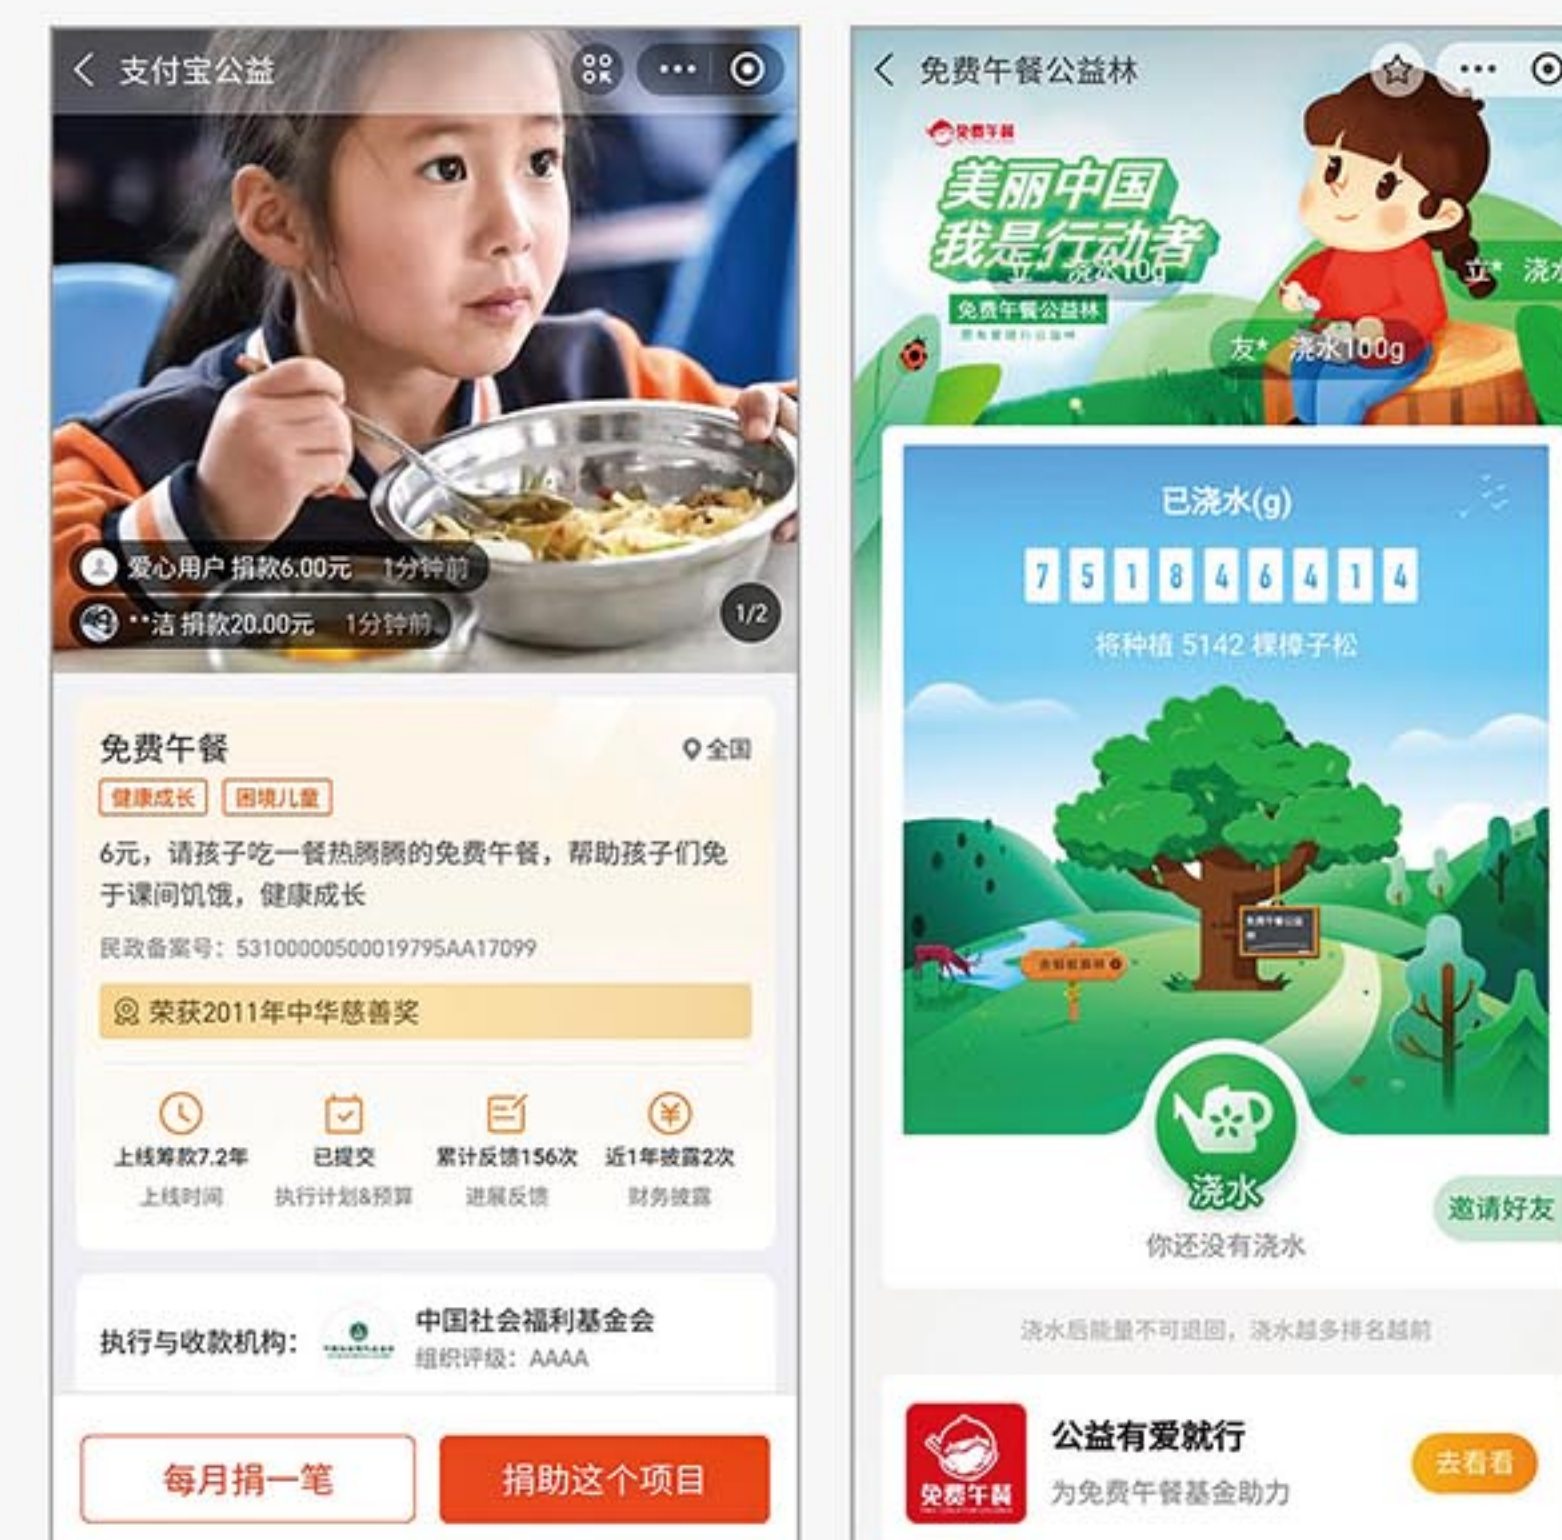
支付宝公益

爱心用户 捐款6.00元 1分钟前
**洁 捐款20.00元 1分钟前
1/2

免费午餐
全国
健康成长 困境儿童
6元，请孩子吃一餐热腾腾的免费午餐，帮助孩子们免于课间饥饿，健康成长
民政备案号：53100000500019795AA17099
荣获2011年中华慈善奖

| 上线筹款7.2年 | 已提交 | 累计反馈156次 | 近1年披露2次 |
|---|---|---|---|
| 上线时间 | 执行计划&预算 | 进展反馈 | 财务披露 |

执行与收款机构： 中国社会福利基金会
组织评级：AAAA

每月捐一笔 捐助这个项目

免费午餐公益林
免费午餐
美丽中国 我是行动者
免费午餐公益林
立* 浇水10g
立* 浇水
友* 浇水100g

已浇水(g)
751846414
将种植 5142 棵樟子松

浇水
你还没有浇水
邀请好友
浇水后能量不可退回，浇水越多排名越前

免费午餐
公益有爱就行
为免费午餐基金助力
去看看